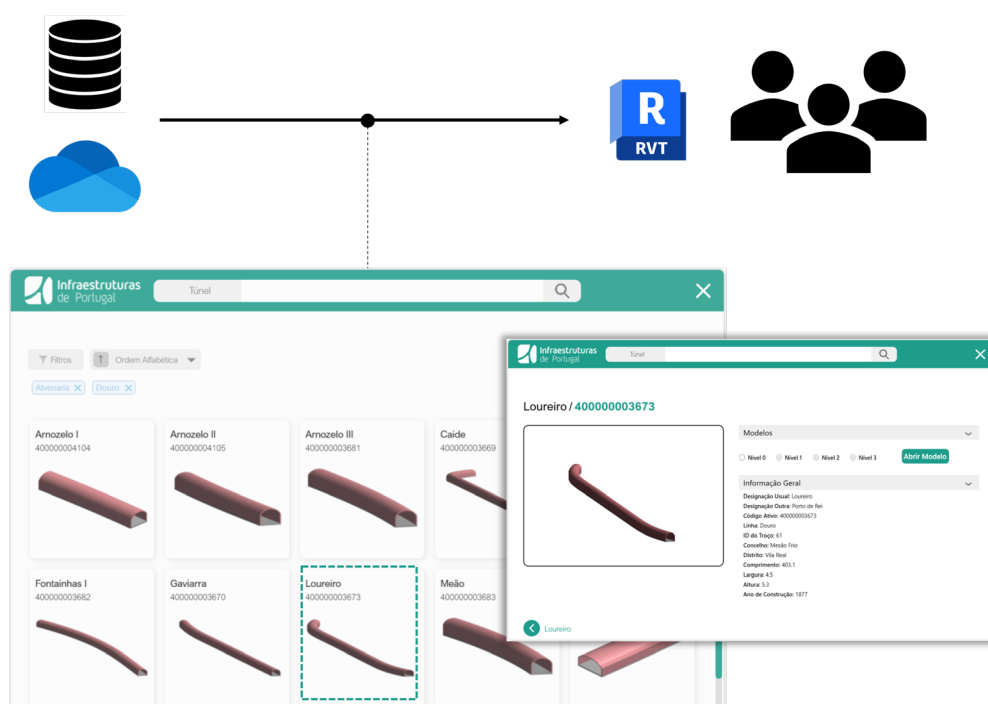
R
RVT

Infraestruturas de Portugal
Túnel

Filtros
Ordem Alfabética
Alvenaria ✕
Douro ✕

Arnozelo I
400000004104

Arnozelo II
400000004105

Arnozelo III
400000003681

Caíde
400000003669

Fontainhas I
400000003682

Gaviarra
400000003670

Loureiro
400000003673

Meão
400000003683

Infraestruturas de Portugal
Túnel

Loureiro / 400000003673

Modelos
Nível 0
Nível 1
Nível 2
Nível 3
Abrir Modelo

Informação Geral
Designação Usual: Loureiro
Designação Outra: Porto de Rei
Código Ativo: 400000003673
Linha: Douro
ID do Troço: 61
Concelho: Mesão Frio
Distrito: Vila Real
Comprimento: 403.1
Largura: 4.5
Altura: 5.3
Ano de Construção: 1877

Loureiro